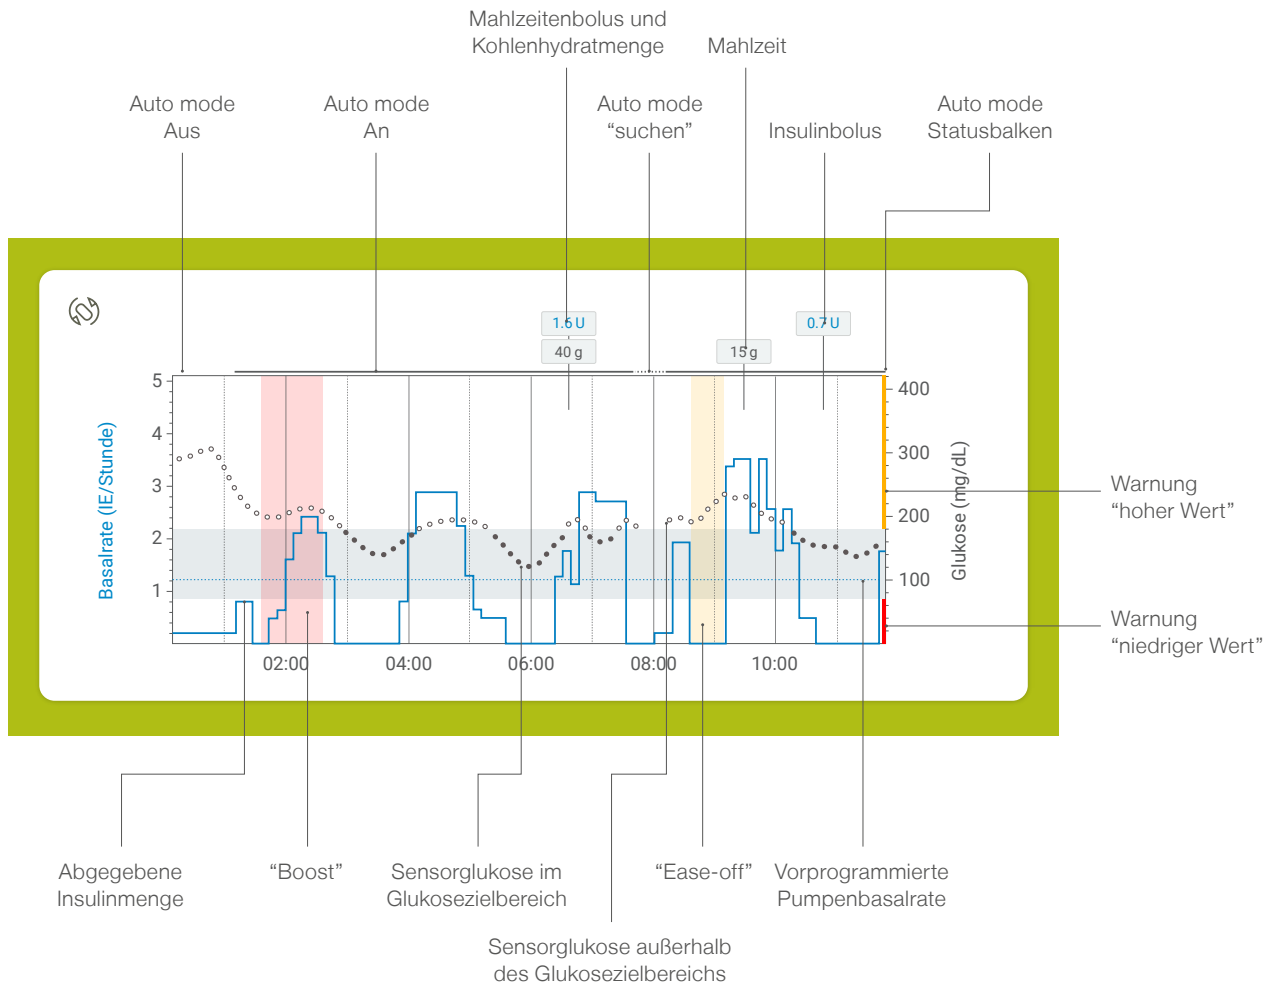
Mahlzeitenbolus und Kohlenhydratmenge

Mahlzeit

Auto mode Aus

Auto mode An

Auto mode “suchen”

Insulinbolus

Auto mode Statusbalken

1.6 U

40 g

15 g

0.7 U

5
4
3
2
1

Basalrate (IE/Stunde)

400
300
200
100

Glukose (mg/dL)

02:00
04:00
06:00
08:00
10:00

Warnung “hoher Wert”

Warnung “niedriger Wert”

Abgegebene Insulinmenge

“Boost”

Sensorglukose im Glukosezielbereich

“Ease-off”

Vorprogrammierte Pumpenbasalrate

Sensorglukose außerhalb des Glukosezielbereichs